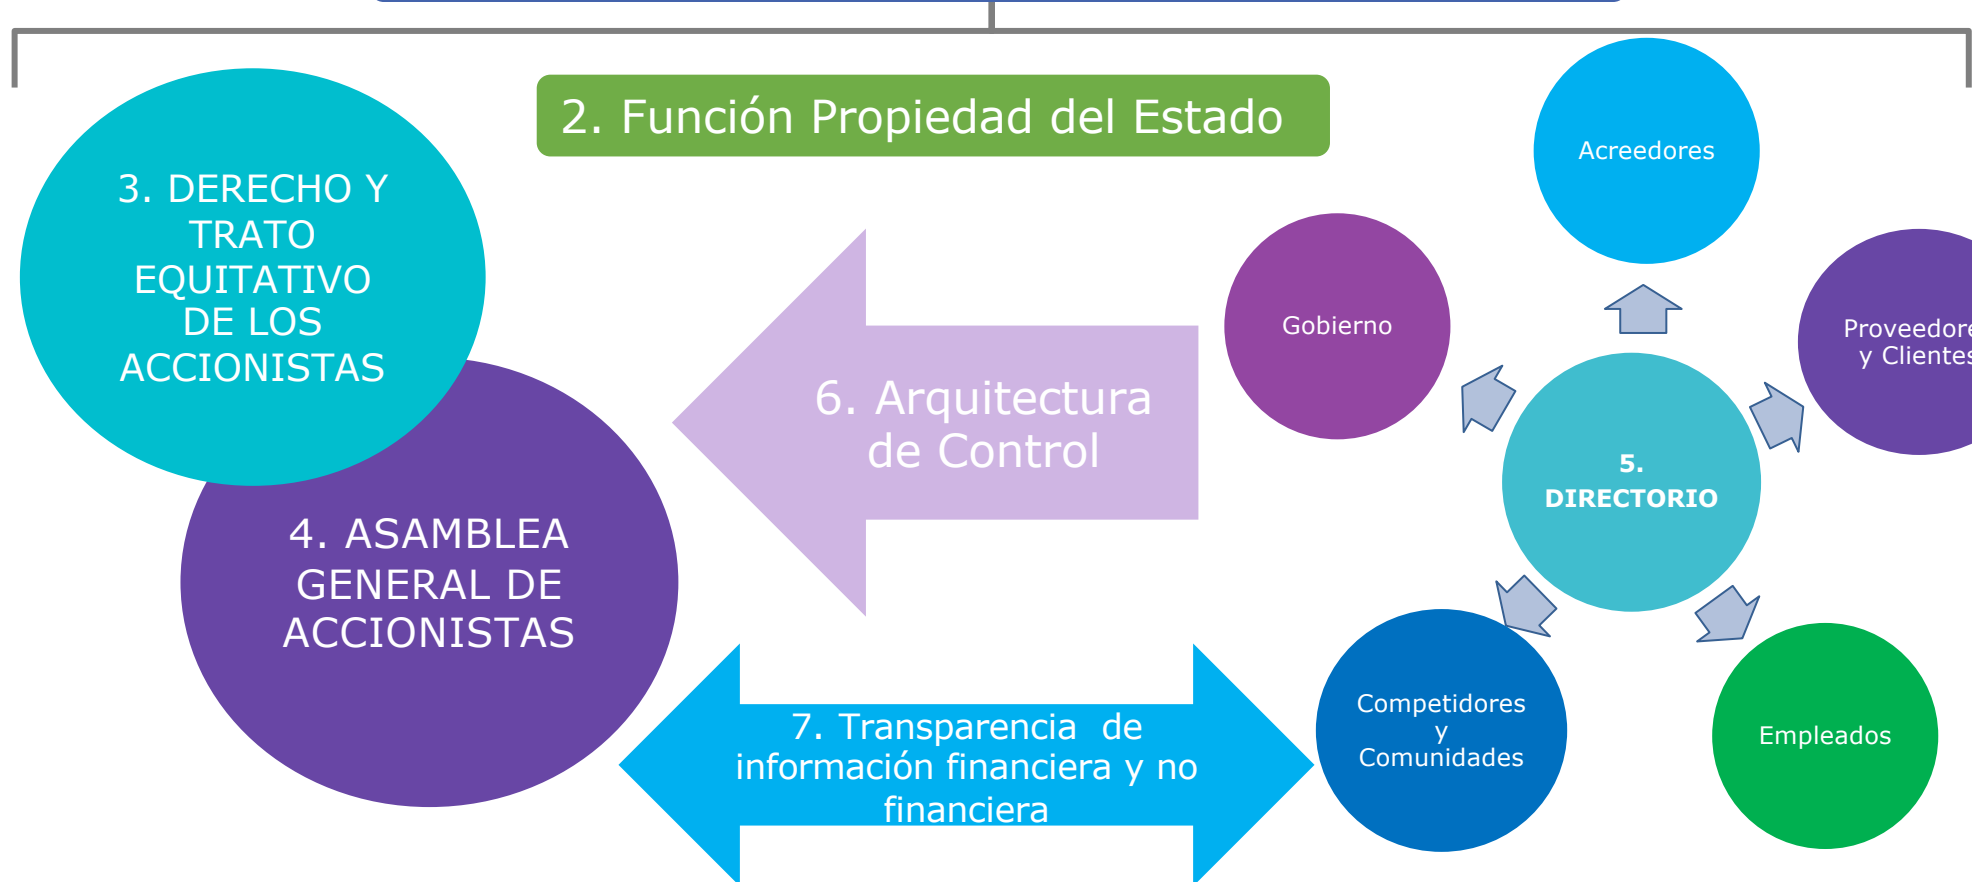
2. Función Propiedad del Estado

3. DERECHO Y TRATO EQUITATIVO DE LOS ACCIONISTAS

4. ASAMBLEA GENERAL DE ACCIONISTAS

6. Arquitectura de Control

7. Transparencia de información financiera y no financiera

Acreedores

Gobierno

Proveedore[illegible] y Cliente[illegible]

5. DIRECTORIO

Competidores y Comunidades

Empleados